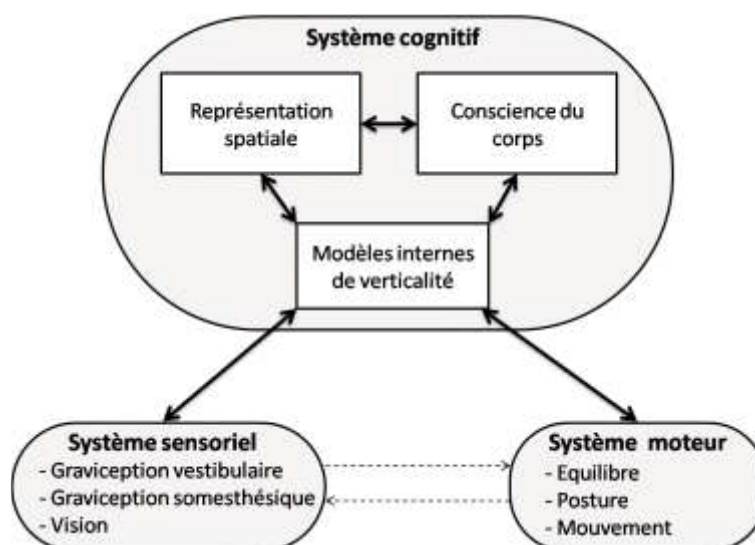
Système cognitif

Représentation spatiale

Conscience du corps

Modèles internes de verticalité

Système sensoriel
- Graviception vestibulaire
- Graviception somesthésique
- Vision

Système moteur
- Equilibre
- Posture
- Mouvement